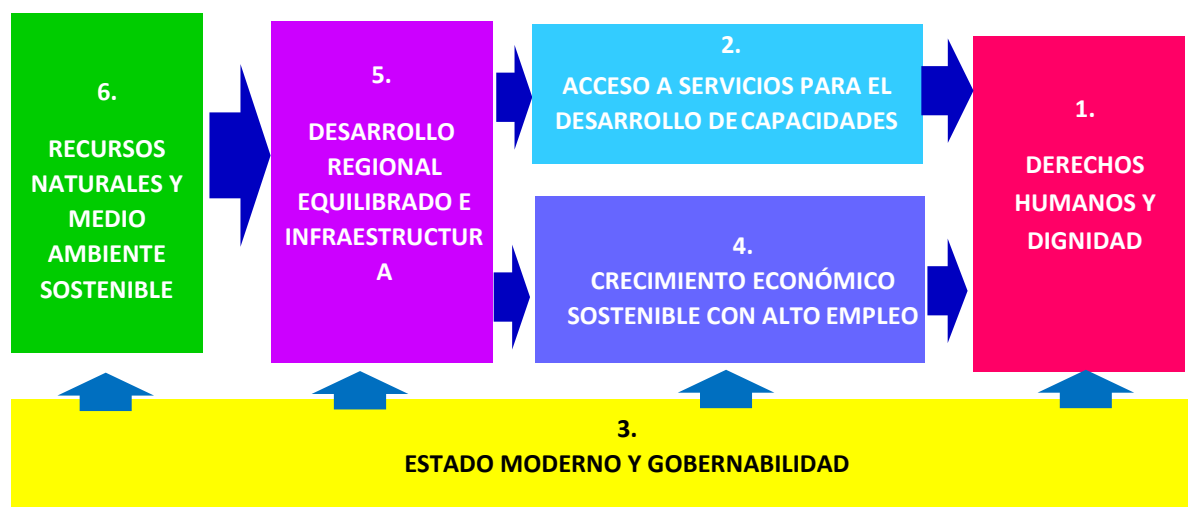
6.

RECURSOS NATURALES Y MEDIO AMBIENTE SOSTENIBLE

5.

DESARROLLO REGIONAL EQUILIBRADO E INFRAESTRUCTURA

2.

ACCESO A SERVICIOS PARA EL DESARROLLO DE CAPACIDADES

4.

CRECIMIENTO ECONÓMICO SOSTENIBLE CON ALTO EMPLEO

1.

DERECHOS HUMANOS Y DIGNIDAD

3.

ESTADO MODERNO Y GOBERNABILIDAD